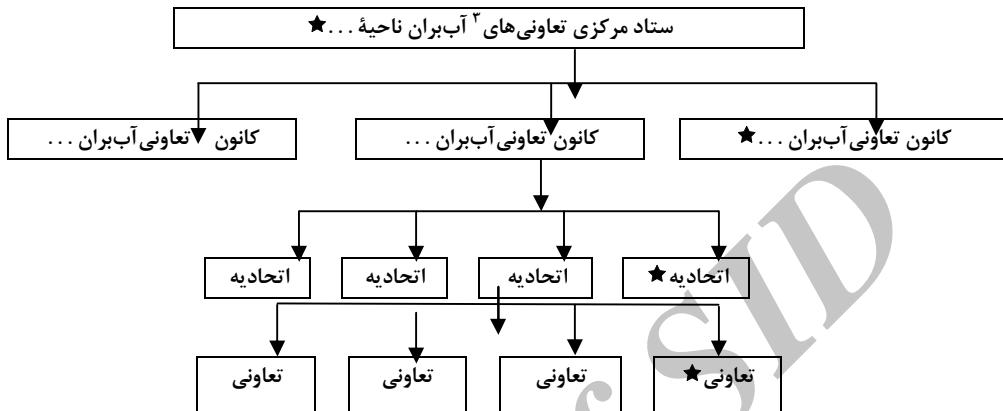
ستاد مرکزی تعاونی‌های$^3$ آب‌بران ناحیهٔ . . .★

کانون تعاونی آب‌بران . . .★

کانون تعاونی آب‌بران . . .

کانون تعاونی آب‌بران . . .

اتحادیه★

اتحادیه

اتحادیه

اتحادیه

تعاونی★

تعاونی

تعاونی

تعاونی

SID